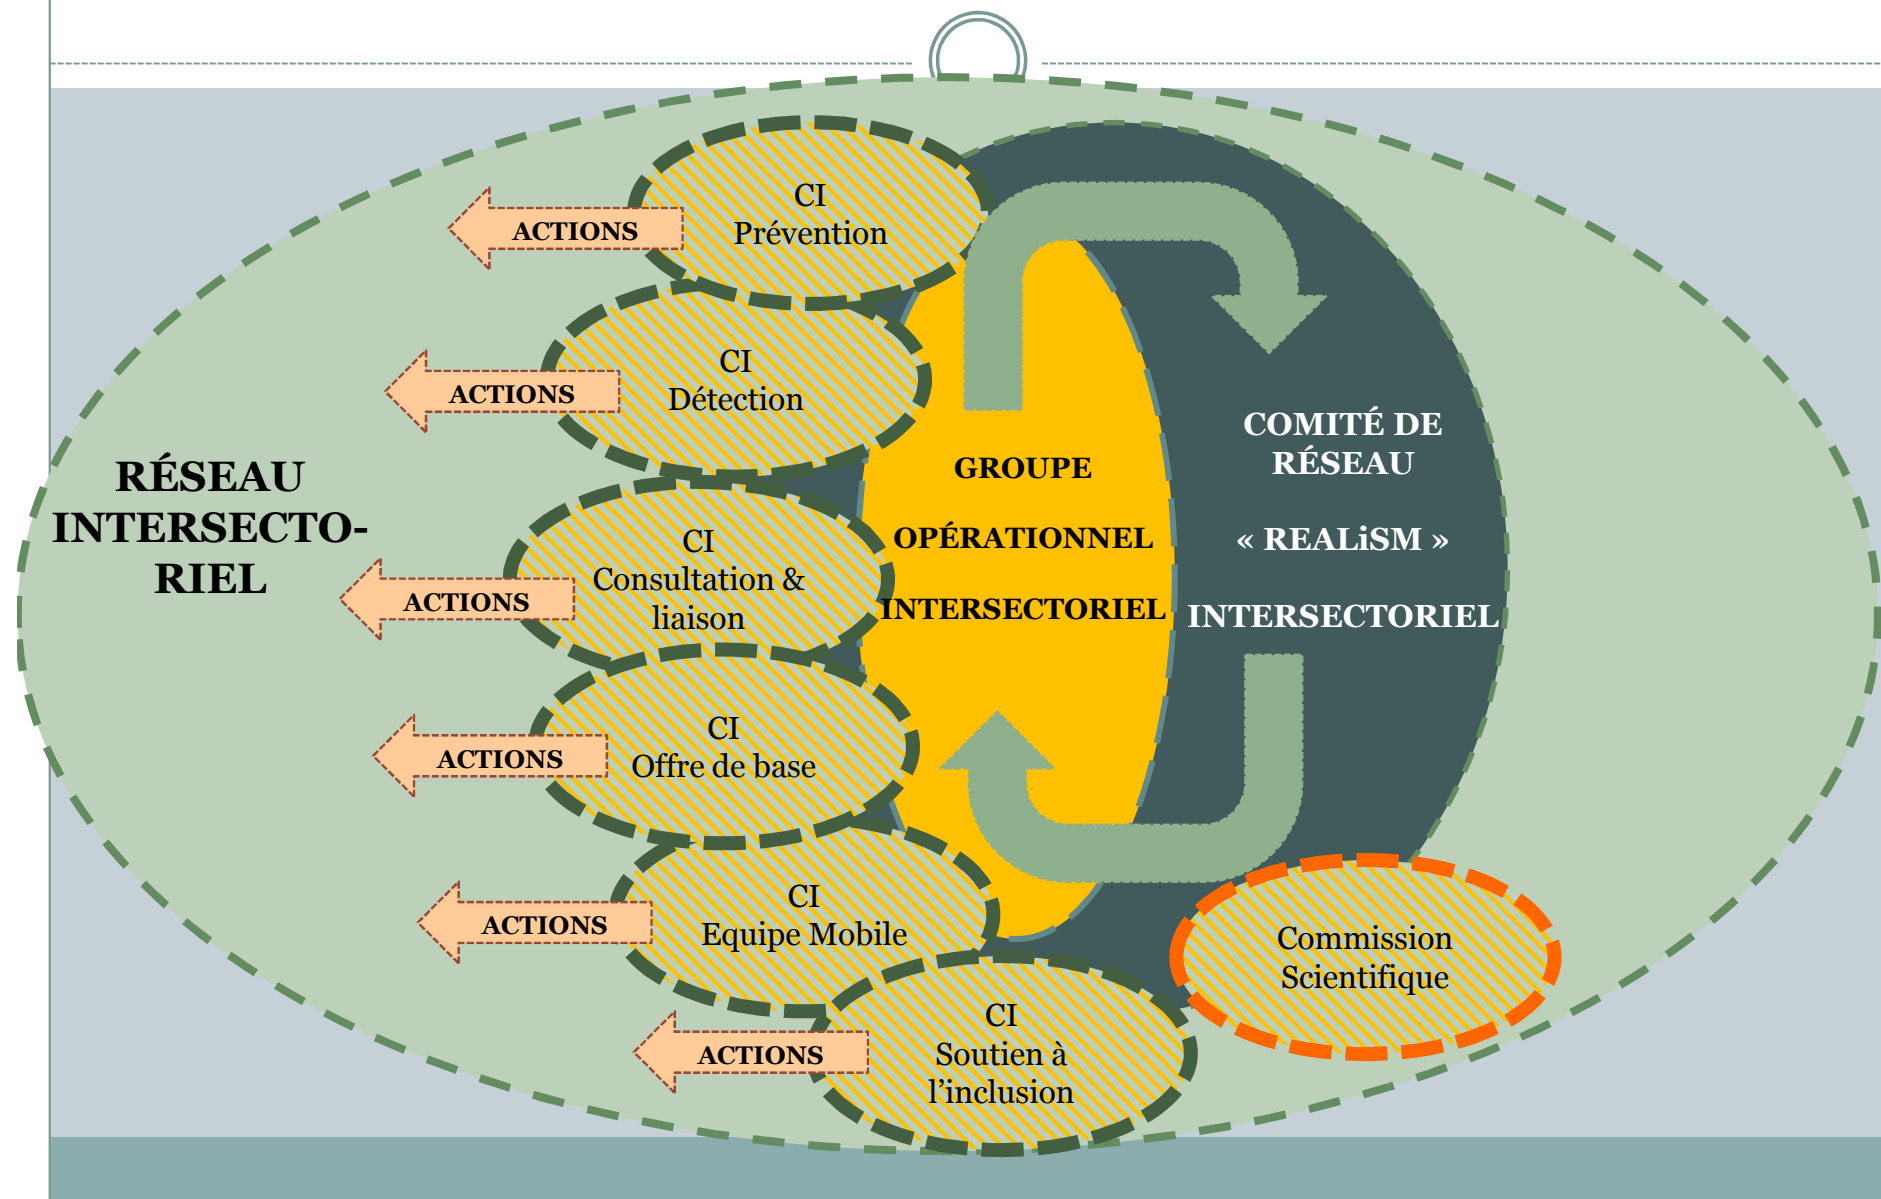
RÉSEAU INTERSECTO-RIEL

ACTIONS
CI
Prévention

ACTIONS
CI
Détection

ACTIONS
CI
Consultation & liaison

ACTIONS
CI
Offre de base

ACTIONS
CI
Equipe Mobile

ACTIONS
CI
Soutien à l'inclusion

GROUPE
OPÉRATIONNEL
INTERSECTORIEL

COMITÉ DE RÉSEAU
« REALiSM »
INTERSECTORIEL

Commission Scientifique